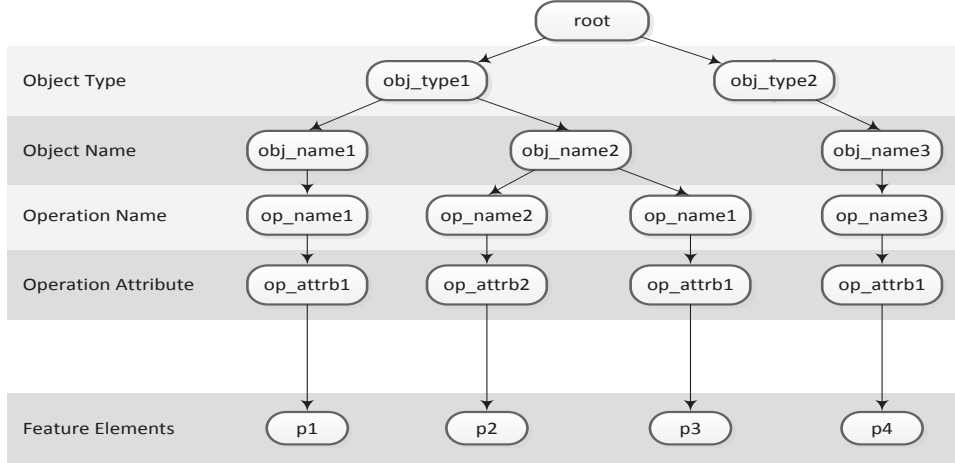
root

Object Type
obj_type1
obj_type2

Object Name
obj_name1
obj_name2
obj_name3

Operation Name
op_name1
op_name2
op_name1
op_name3

Operation Attribute
op_attrb1
op_attrb2
op_attrb1
op_attrb1

Feature Elements
p1
p2
p3
p4